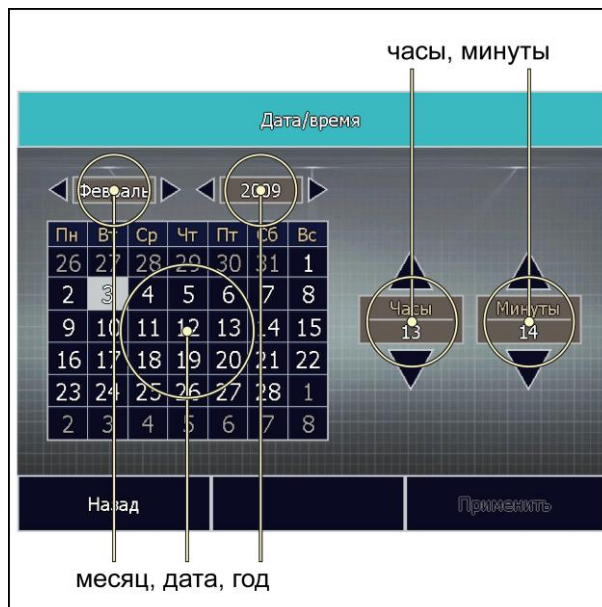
часы, минуты

Дата/время

Февраль 2009

| Пн | Вт | Ср | Чт | Пт | Сб | Вс |
|---|---|---|---|---|---|---|
| 26 | 27 | 28 | 29 | 30 | 31 | 1 |
| 2 | 3 | 4 | 5 | 6 | 7 | 8 |
| 9 | 10 | 11 | 12 | 13 | 14 | 15 |
| 16 | 17 | 18 | 19 | 20 | 21 | 22 |
| 23 | 24 | 25 | 26 | 27 | 28 | 1 |
| 2 | 3 | 4 | 5 | 6 | 7 | 8 |

Часы 13

Минуты 14

Назад

Применить

месяц, дата, год